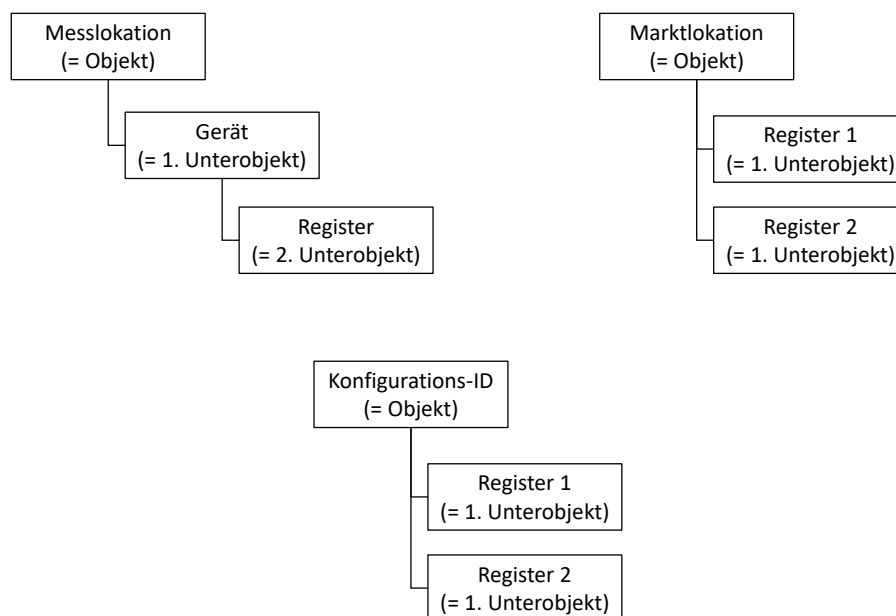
Messlokation
(= Objekt)

Gerät
(= 1. Unterobjekt)

Register
(= 2. Unterobjekt)

Marktlokation
(= Objekt)

Register 1
(= 1. Unterobjekt)

Register 2
(= 1. Unterobjekt)

Konfigurations-ID
(= Objekt)

Register 1
(= 1. Unterobjekt)

Register 2
(= 1. Unterobjekt)